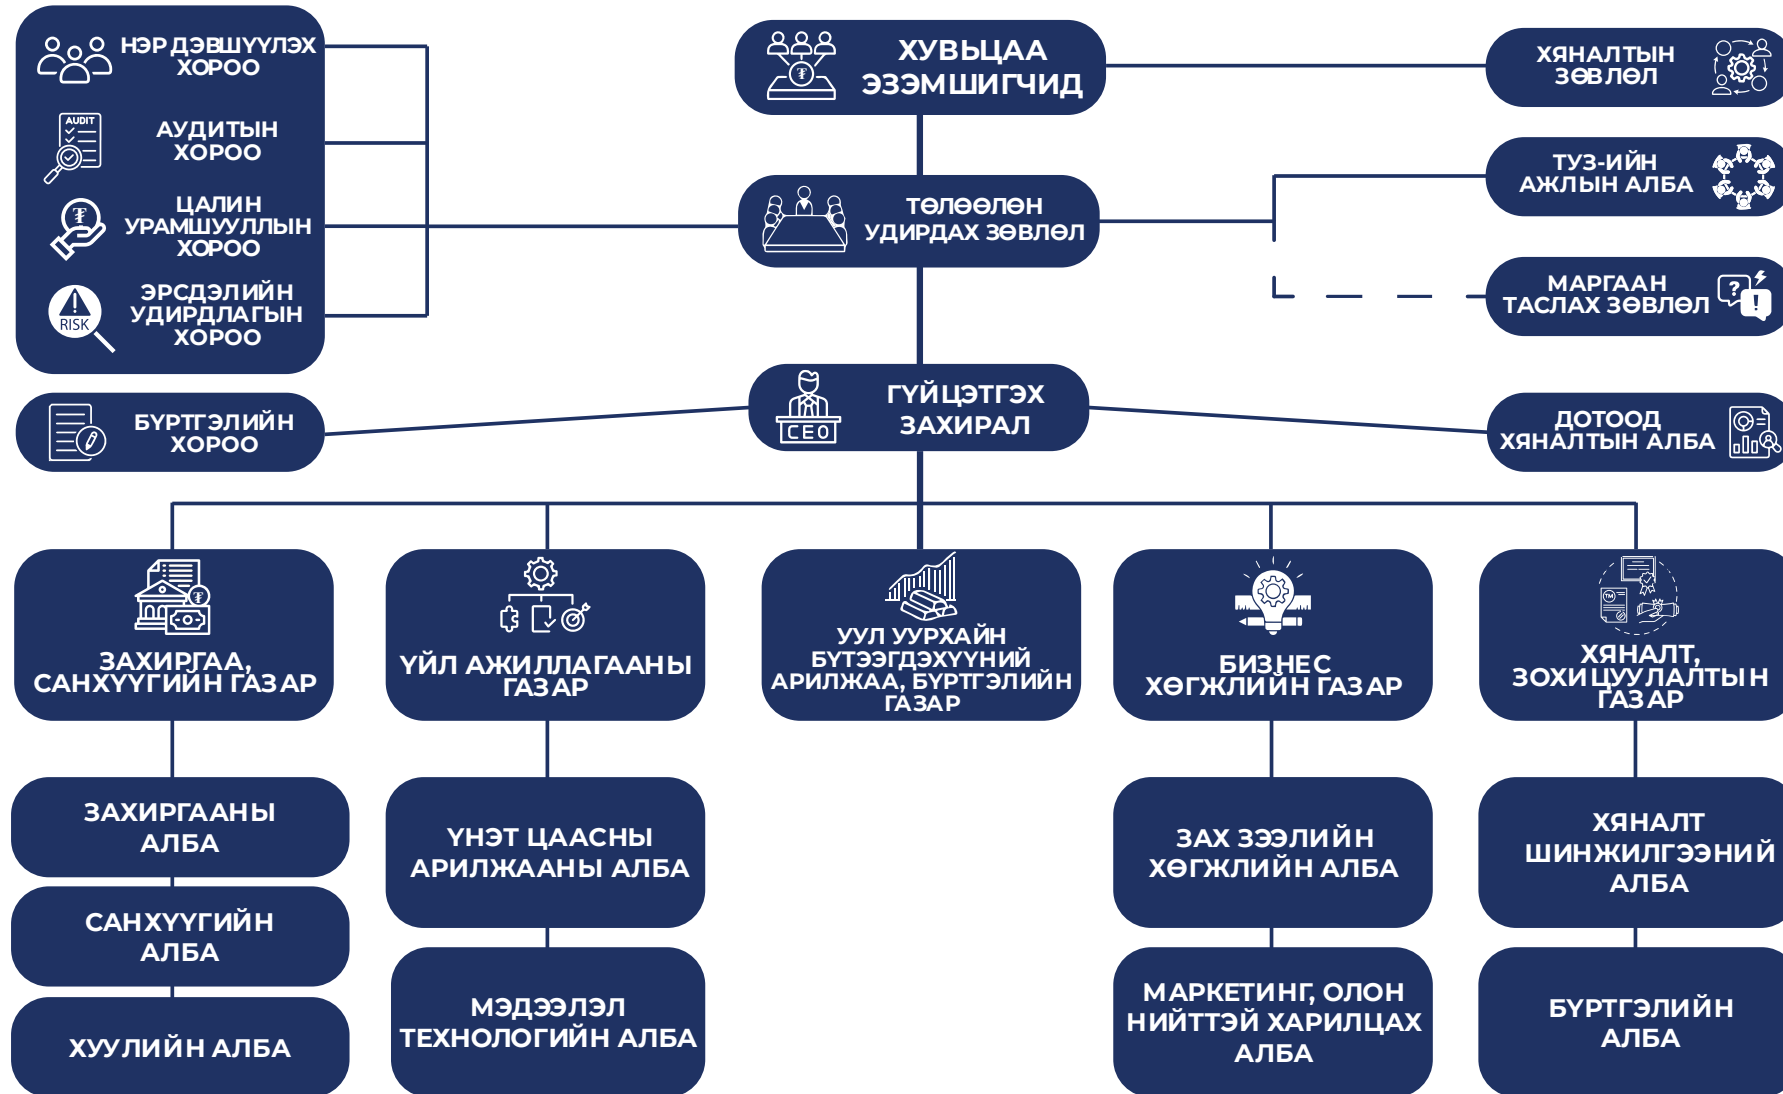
НЭР ДЭВШҮҮЛЭХ ХОРОО

АУДИТЫН ХОРОО

ЦАЛИН УРАМШУУЛЛЫН ХОРОО

ЭРСДЭЛИЙН УДИРДЛАГЫН ХОРОО

ХУВЬЦАА ЭЗЭМШИГЧИД

ХЯНАЛТЫН ЗӨВЛӨЛ

ТӨЛӨӨЛӨН УДИРДАХ ЗӨВЛӨЛ

ТУЗ-ИЙН АЖЛЫН АЛБА

МАРГААН ТАСЛАХ ЗӨВЛӨЛ

БҮРТГЭЛИЙН ХОРОО

CEO

ГҮЙЦЭТГЭХ ЗАХИРАЛ

ДОТООД ХЯНАЛТЫН АЛБА

ЗАХИРГАА, САНХҮҮГИЙН ГАЗАР

ҮЙЛ АЖИЛЛАГААНЫ ГАЗАР

УУЛ УУРХАЙН БҮТЭЭГДЭХҮҮНИЙ АРИЛЖАА, БҮРТГЭЛИЙН ГАЗАР

БИЗНЕС ХӨГЖЛИЙН ГАЗАР

ХЯНАЛТ, ЗОХИЦУУЛАЛТЫН ГАЗАР

ЗАХИРГААНЫ АЛБА

САНХҮҮГИЙН АЛБА

ХУУЛИЙН АЛБА

ҮНЭТ ЦААСНЫ АРИЛЖААНЫ АЛБА

МЭДЭЭЛЭЛ ТЕХНОЛОГИЙН АЛБА

ЗАХ ЗЭЭЛИЙН ХӨГЖЛИЙН АЛБА

МАРКЕТИНГ, ОЛОН НИЙТТЭЙ ХАРИЛЦАХ АЛБА

ХЯНАЛТ ШИНЖИЛГЭЭНИЙ АЛБА

БҮРТГЭЛИЙН АЛБА